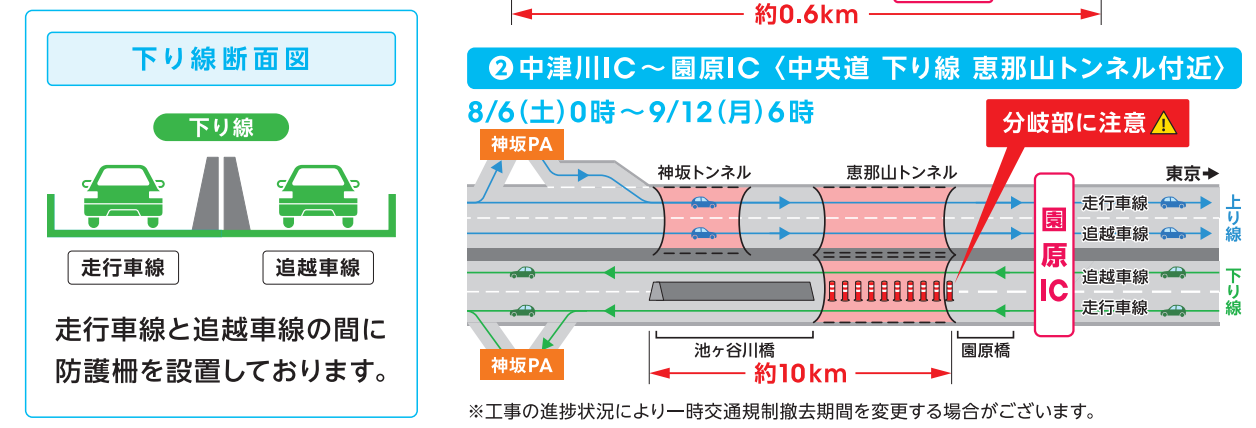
下り線断面図

下り線

走行車線　追越車線

走行車線と追越車線の間に防護柵を設置しております。

約0.6km

❷ 中津川IC～園原IC〈中央道 下り線 恵那山トンネル付近〉

8/6(土)0時～9/12(月)6時

分岐部に注意

神坂PA

神坂トンネル

恵那山トンネル

東京

園原IC

走行車線

追越車線

上り線

追越車線

走行車線

下り線

神坂PA

池ヶ谷川橋

園原橋

約10km

※工事の進捗状況により一時交通規制撤去期間を変更する場合がございます。